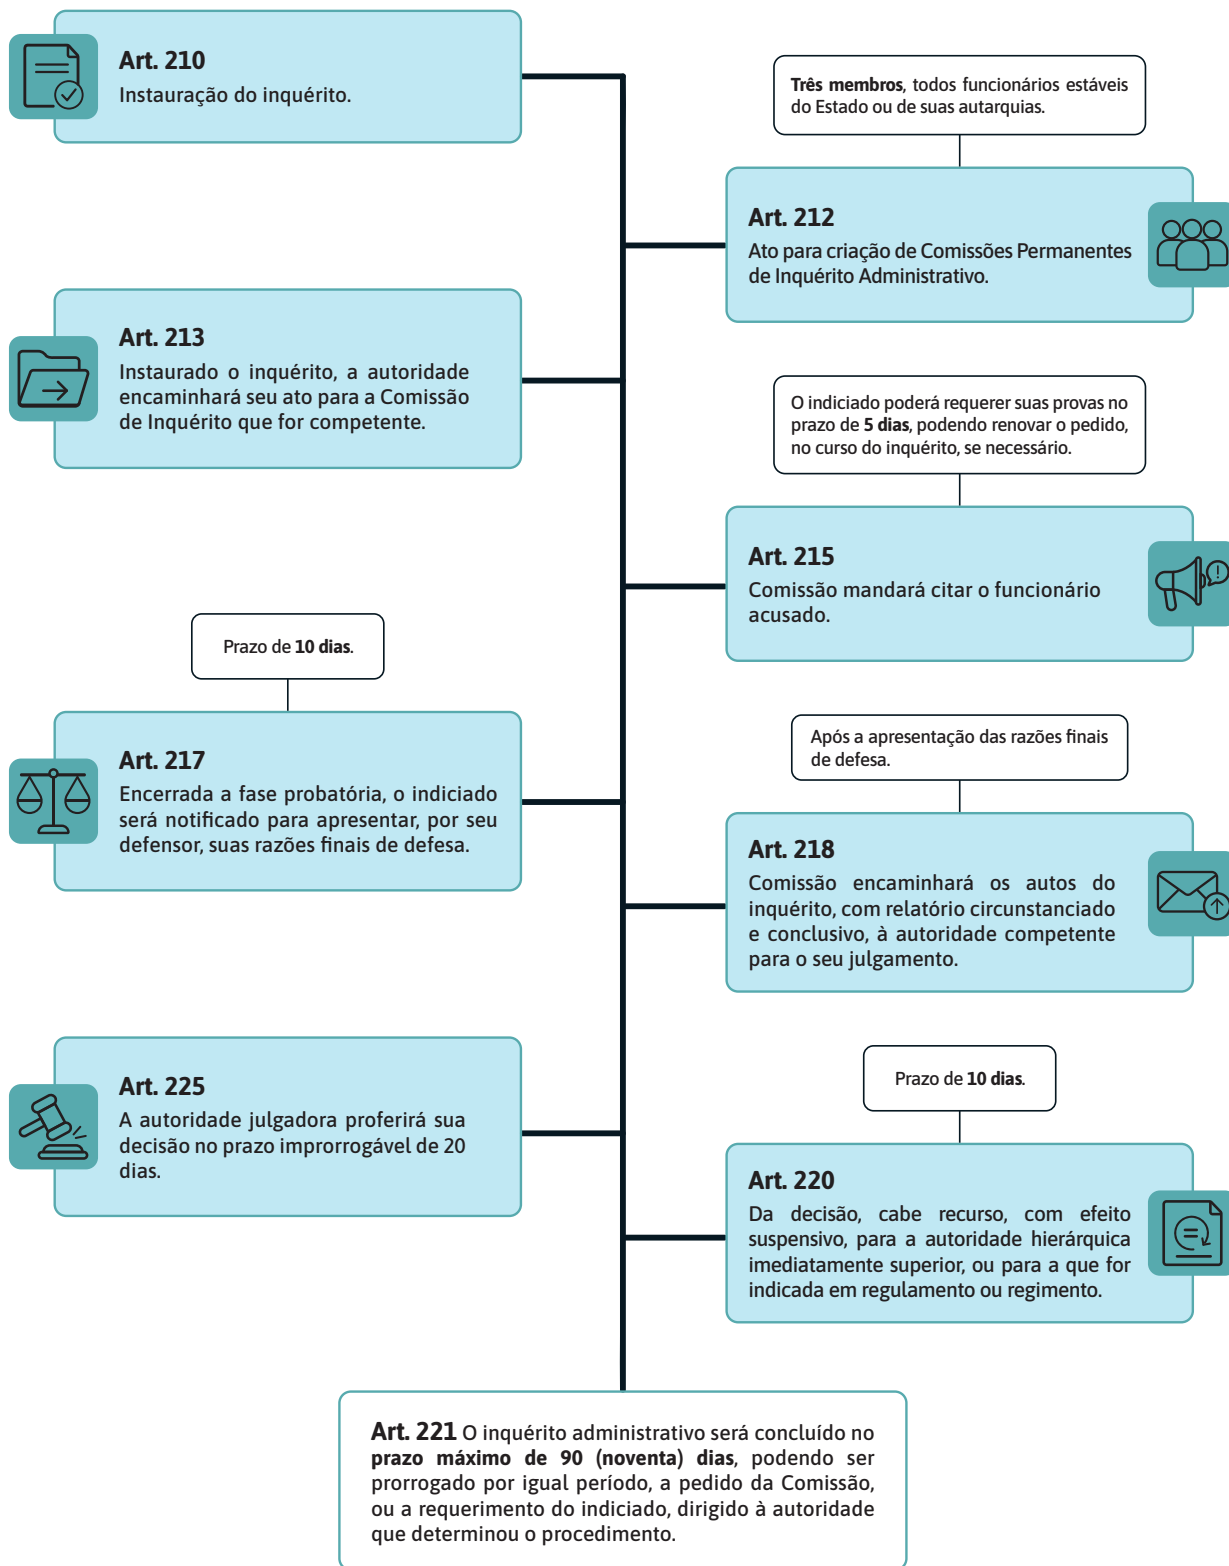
Art. 210
Instauração do inquérito.

Três membros, todos funcionários estáveis do Estado ou de suas autarquias.

Art. 212
Ato para criação de Comissões Permanentes de Inquérito Administrativo.

Art. 213
Instaurado o inquérito, a autoridade encaminhará seu ato para a Comissão de Inquérito que for competente.

O indiciado poderá requerer suas provas no prazo de 5 dias, podendo renovar o pedido, no curso do inquérito, se necessário.

Art. 215
Comissão mandará citar o funcionário acusado.

Prazo de 10 dias.

Art. 217
Encerrada a fase probatória, o indiciado será notificado para apresentar, por seu defensor, suas razões finais de defesa.

Após a apresentação das razões finais de defesa.

Art. 218
Comissão encaminhará os autos do inquérito, com relatório circunstanciado e conclusivo, à autoridade competente para o seu julgamento.

Art. 225
A autoridade julgadora proferirá sua decisão no prazo improrrogável de 20 dias.

Prazo de 10 dias.

Art. 220
Da decisão, cabe recurso, com efeito suspensivo, para a autoridade hierárquica imediatamente superior, ou para a que for indicada em regulamento ou regimento.

Art. 221 O inquérito administrativo será concluído no prazo máximo de 90 (noventa) dias, podendo ser prorrogado por igual período, a pedido da Comissão, ou a requerimento do indiciado, dirigido à autoridade que determinou o procedimento.